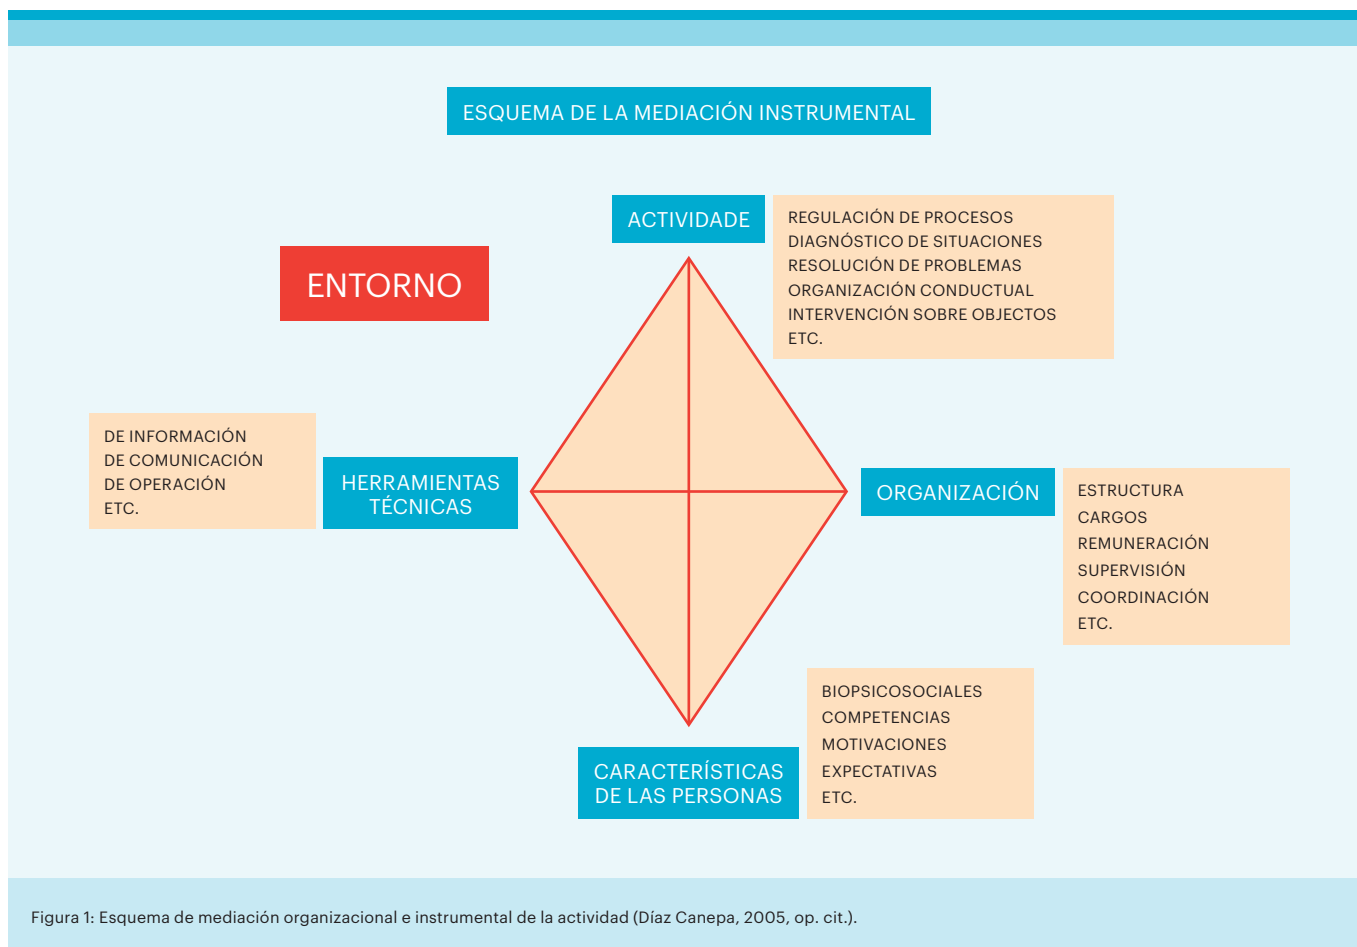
ESQUEMA DE LA MEDIACIÓN INSTRUMENTAL

ACTIVIDADE

REGULACIÓN DE PROCESOS
DIAGNÓSTICO DE SITUACIONES
RESOLUCIÓN DE PROBLEMAS
ORGANIZACIÓN CONDUCTUAL
INTERVENCIÓN SOBRE OBJECTOS
ETC.

ENTORNO

DE INFORMACIÓN
DE COMUNICACIÓN
DE OPERACIÓN
ETC.

HERRAMIENTAS TÉCNICAS

ORGANIZACIÓN

ESTRUCTURA
CARGOS
REMUNERACIÓN
SUPERVISIÓN
COORDINACIÓN
ETC.

BIOPSICOSOCIALES
COMPETENCIAS
MOTIVACIONES
EXPECTATIVAS
ETC.

CARACTERÍSTICAS DE LAS PERSONAS

Figura 1: Esquema de mediación organizacional e instrumental de la actividad (Díaz Canepa, 2005, op. cit.).